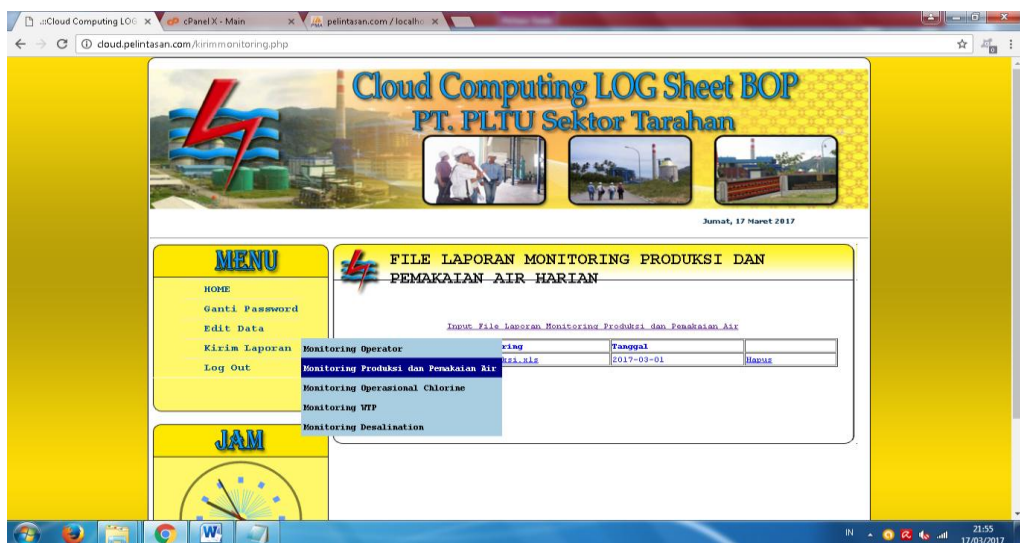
::Cloud Computing LOG ×
cPanel X - Main ×
pelintasan.com / localho ×

cloud.pelintasan.com/kirimmonitoring.php

Cloud Computing LOG Sheet BOP
PT. PLTU Sektor Tarahan

Jumat, 17 Maret 2017

MENU
HOME
Ganti Password
Edit Data
Kirim Laporan
Log Out

Monitoring Operator
Monitoring Produksi dan Pemakaian Air
Monitoring Operasional Chlorine
Monitoring WTP
Monitoring Desalination

JAM

FILE LAPORAN MONITORING PRODUKSI DAN PEMAKAIAN AIR HARIAN

Input File Laporan Monitoring Produksi dan Pemakaian Air

| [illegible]ring | Tanggal | |
|---|---|---|
| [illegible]ksi.xls | 2017-03-01 | Hapus |

IN
21:55
17/03/2017